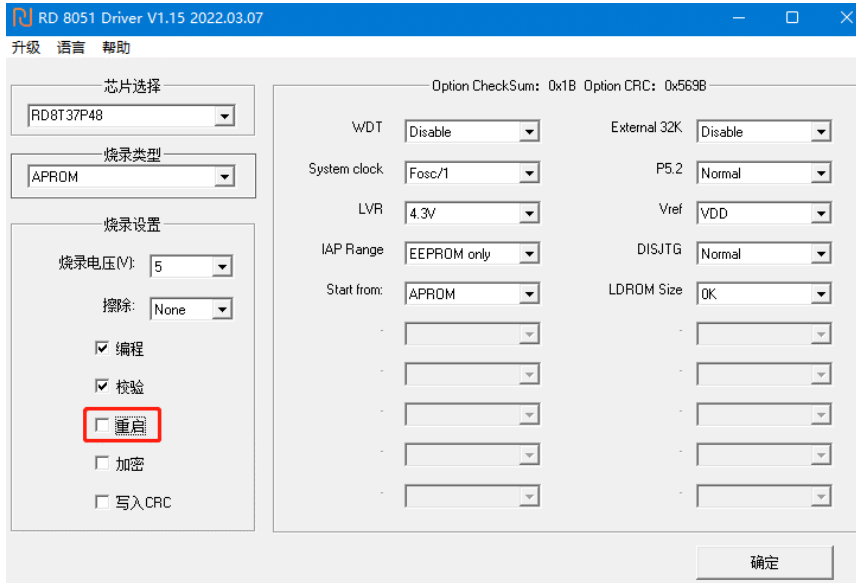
RD 8051 Driver V1.15 2022.03.07

升级 语言 帮助

芯片选择
RD8T37P48

烧录类型
APROM

烧录设置
烧录电压(V): 5
擦除: None
☑ 编程
☑ 校验
☐ 重启
☐ 加密
☐ 写入CRC

Option CheckSum: 0x1B Option CRC: 0x569B

WDT Disable
System clock Fosc/1
LVR 4.3V
IAP Range EEPROM only
Start from: APROM
-
-
-
-
-

External 32K Disable
P5.2 Normal
Vref VDD
DISJTG Normal
LDROM Size 0K
-
-
-
-
-

确定